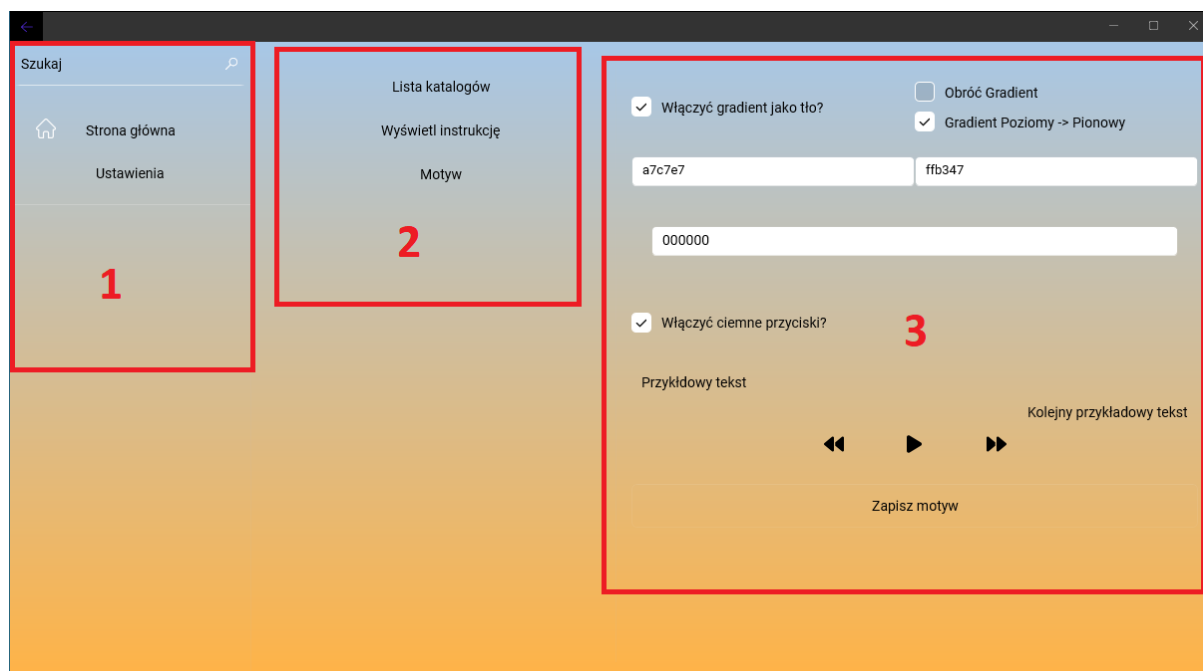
Szukaj

Strona główna

Ustawienia

1

Lista katalogów

Wyświetl instrukcję

Motyw

2

Włączyć gradient jako tło?

Obróć Gradient

Gradient Poziomy -> Pionowy

a7c7e7

ffb347

000000

Włączyć ciemne przyciski?

3

Przykłdowy tekst

Kolejny przykładowy tekst

Zapisz motyw